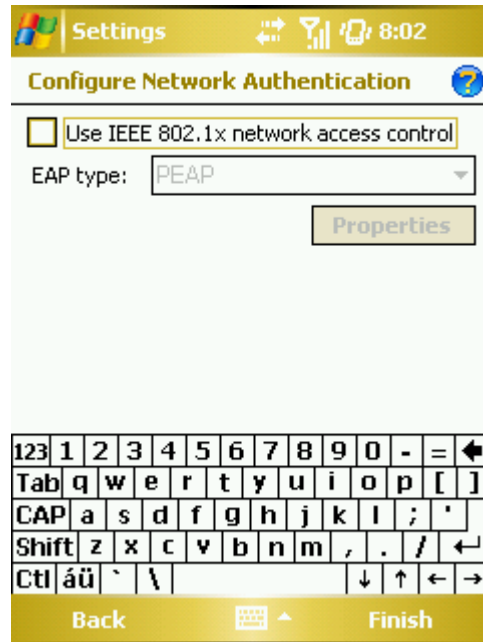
Settings 8:02

Configure Network Authentication ?

Use IEEE 802.1x network access control

EAP type: PEAP

Properties

123 1 2 3 4 5 6 7 8 9 0 - =
Tab q w e r t y u i o p [ ]
CAP a s d f g h j k l ; '
Shift z x c v b n m , . /
Ctl áü ` \ ↓ ↑ ← →

Back Finish